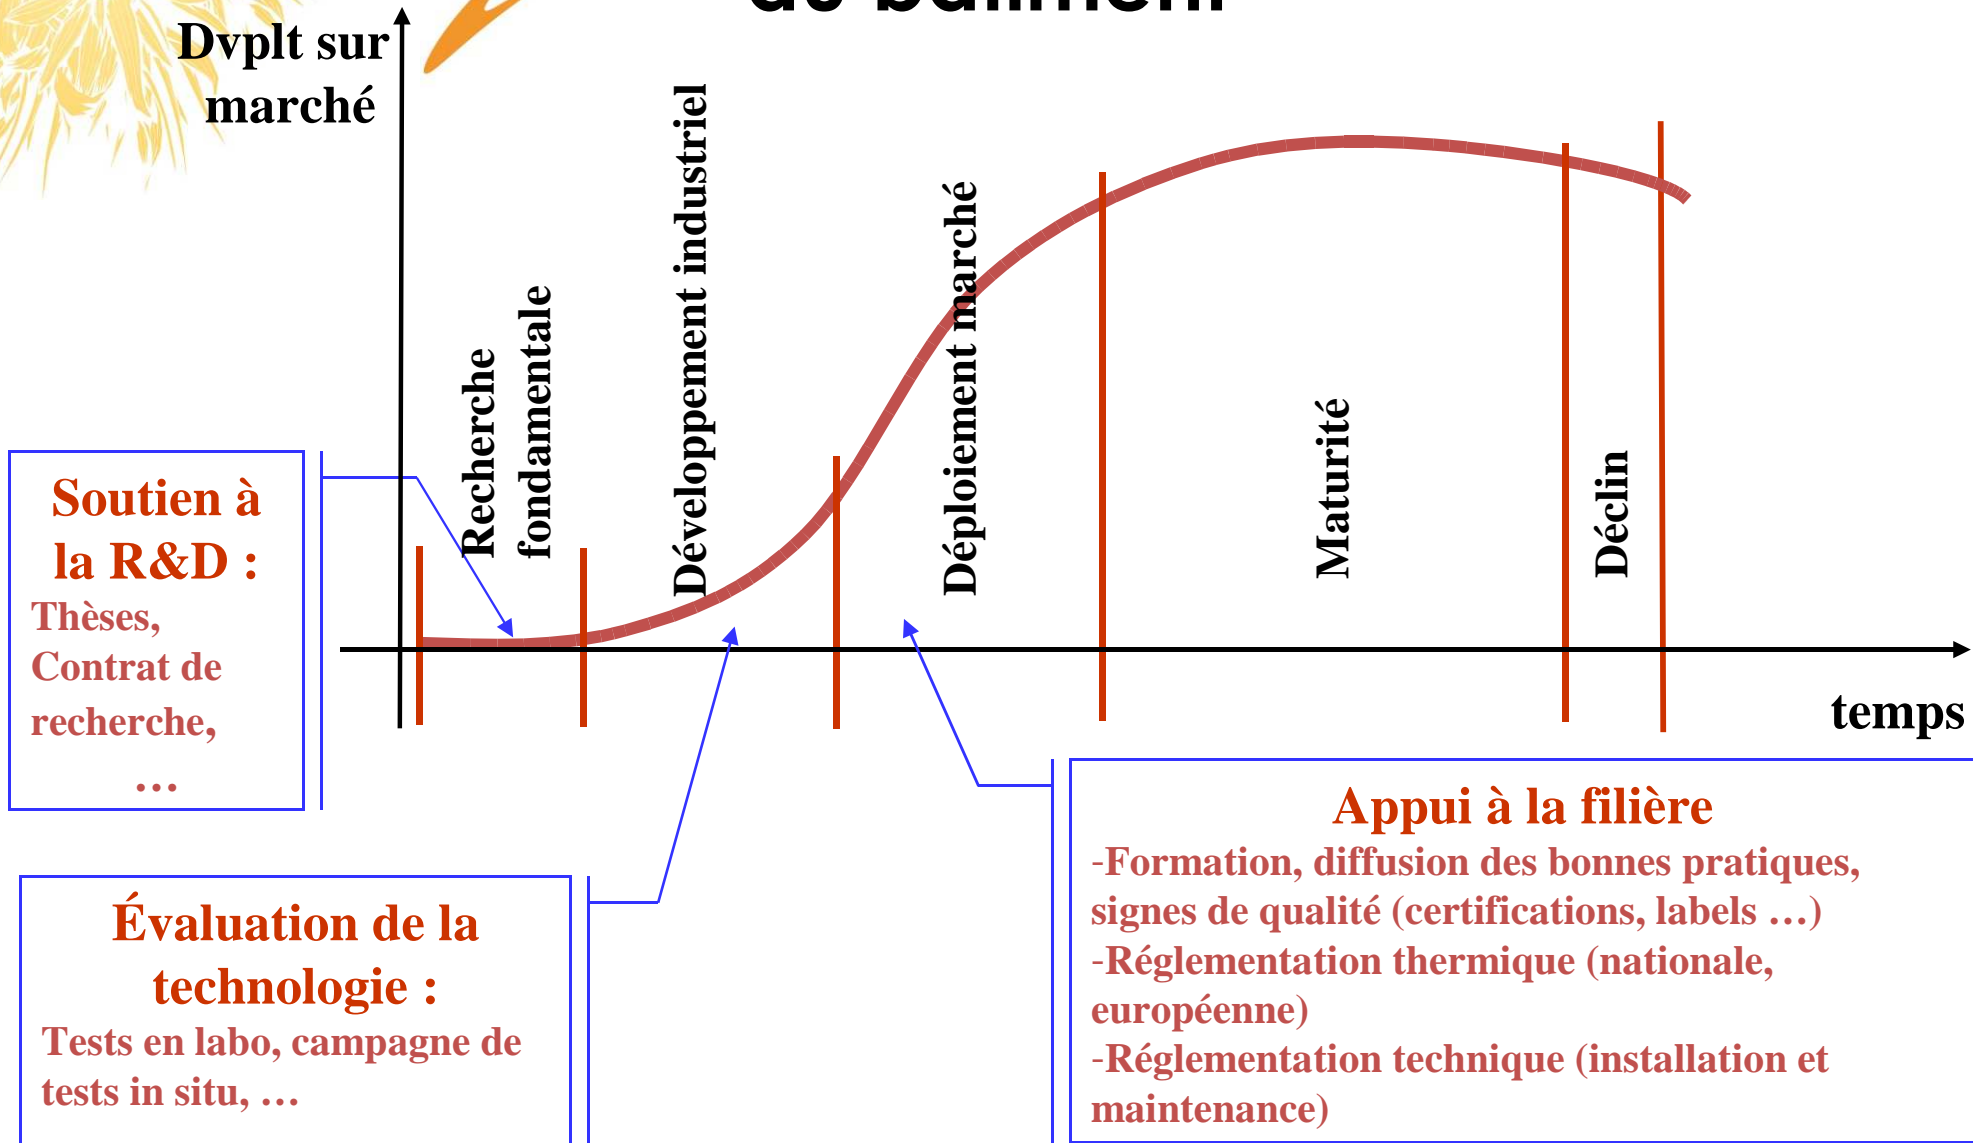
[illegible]

Dvplt sur marché

Recherche fondamentale

Développement industriel

Déploiement marché

Maturité

Déclin

temps

Soutien à la R&D :
Thèses, Contrat de recherche, …

Évaluation de la technologie :
Tests en labo, campagne de tests in situ, …

Appui à la filière
-Formation, diffusion des bonnes pratiques, signes de qualité (certifications, labels …)
-Réglementation thermique (nationale, européenne)
-Réglementation technique (installation et maintenance)